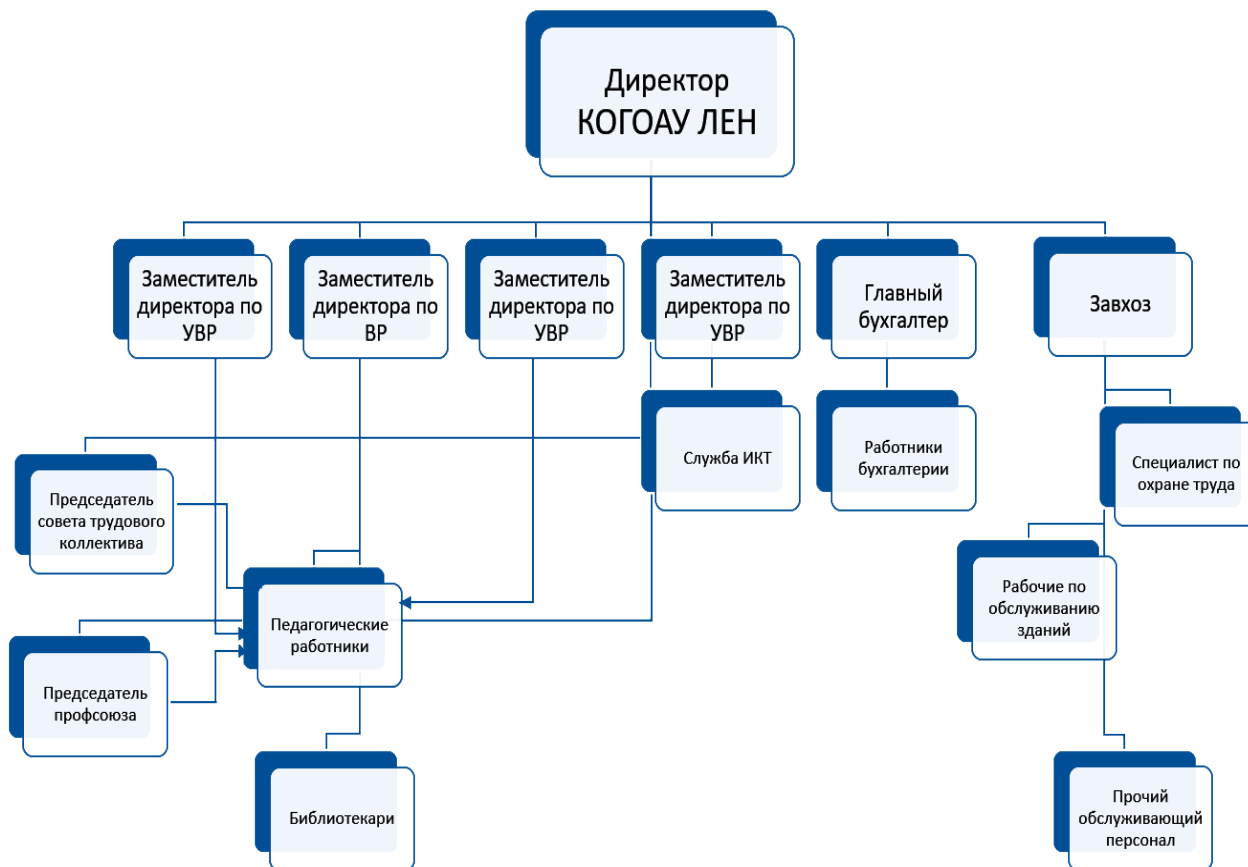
Директор КОГОАУ ЛЕН

Заместитель директора по УВР

Заместитель директора по ВР

Заместитель директора по УВР

Заместитель директора по УВР

Главный бухгалтер

Завхоз

Служба ИКТ

Работники бухгалтерии

Специалист по охране труда

Председатель совета трудового коллектива

Педагогические работники

Рабочие по обслуживанию зданий

Председатель профсоюза

Библиотекари

Прочий обслуживающий персонал